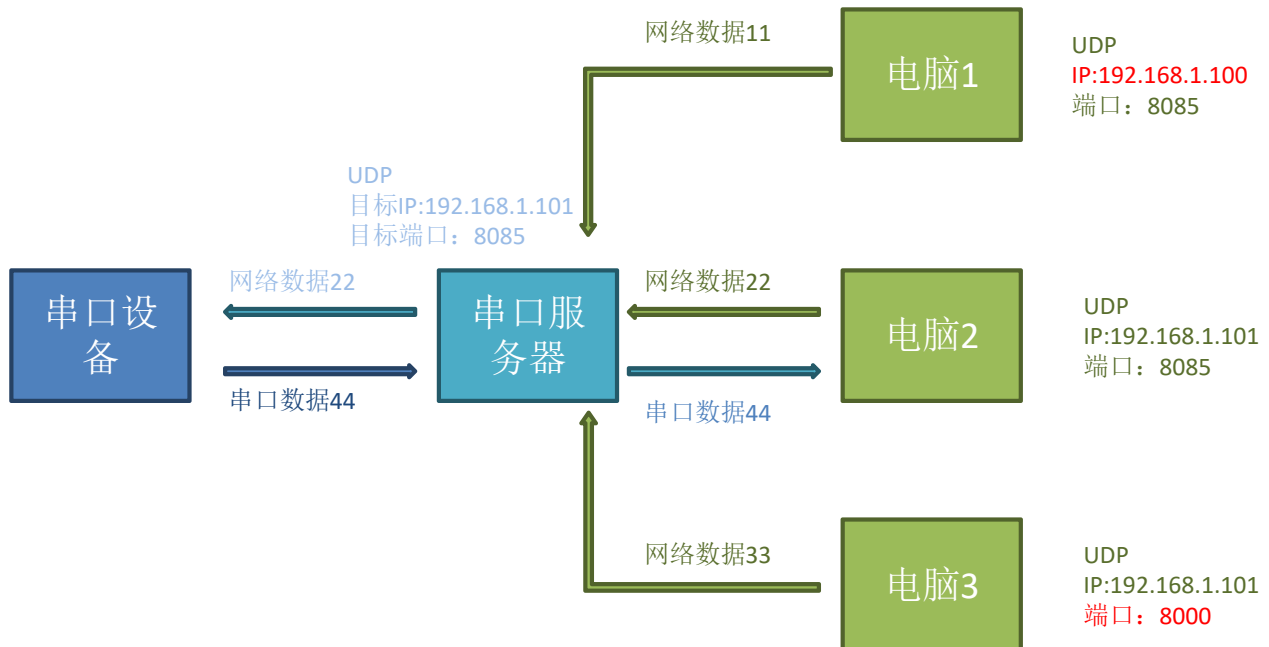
网络数据11

电脑1

UDP
IP:192.168.1.100
端口：8085

UDP
目标IP:192.168.1.101
目标端口：8085

串口设备

网络数据22

串口数据44

串口服务器

网络数据22

串口数据44

电脑2

UDP
IP:192.168.1.101
端口：8085

网络数据33

电脑3

UDP
IP:192.168.1.101
端口：8000